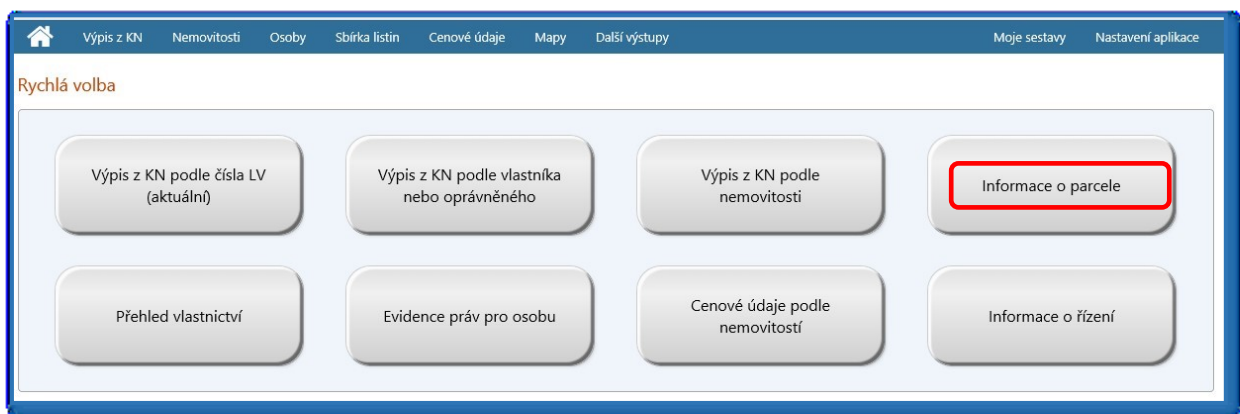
Výpis z KN Nemovitosti Osoby Sbírka listin Cenové údaje Mapy Další výstupy Moje sestavy Nastavení aplikace

Rychlá volba

Výpis z KN podle čísla LV (aktuální)

Výpis z KN podle vlastníka nebo oprávněného

Výpis z KN podle nemovitosti

Informace o parcele

Přehled vlastnictví

Evidence práv pro osobu

Cenové údaje podle nemovitostí

Informace o řízení